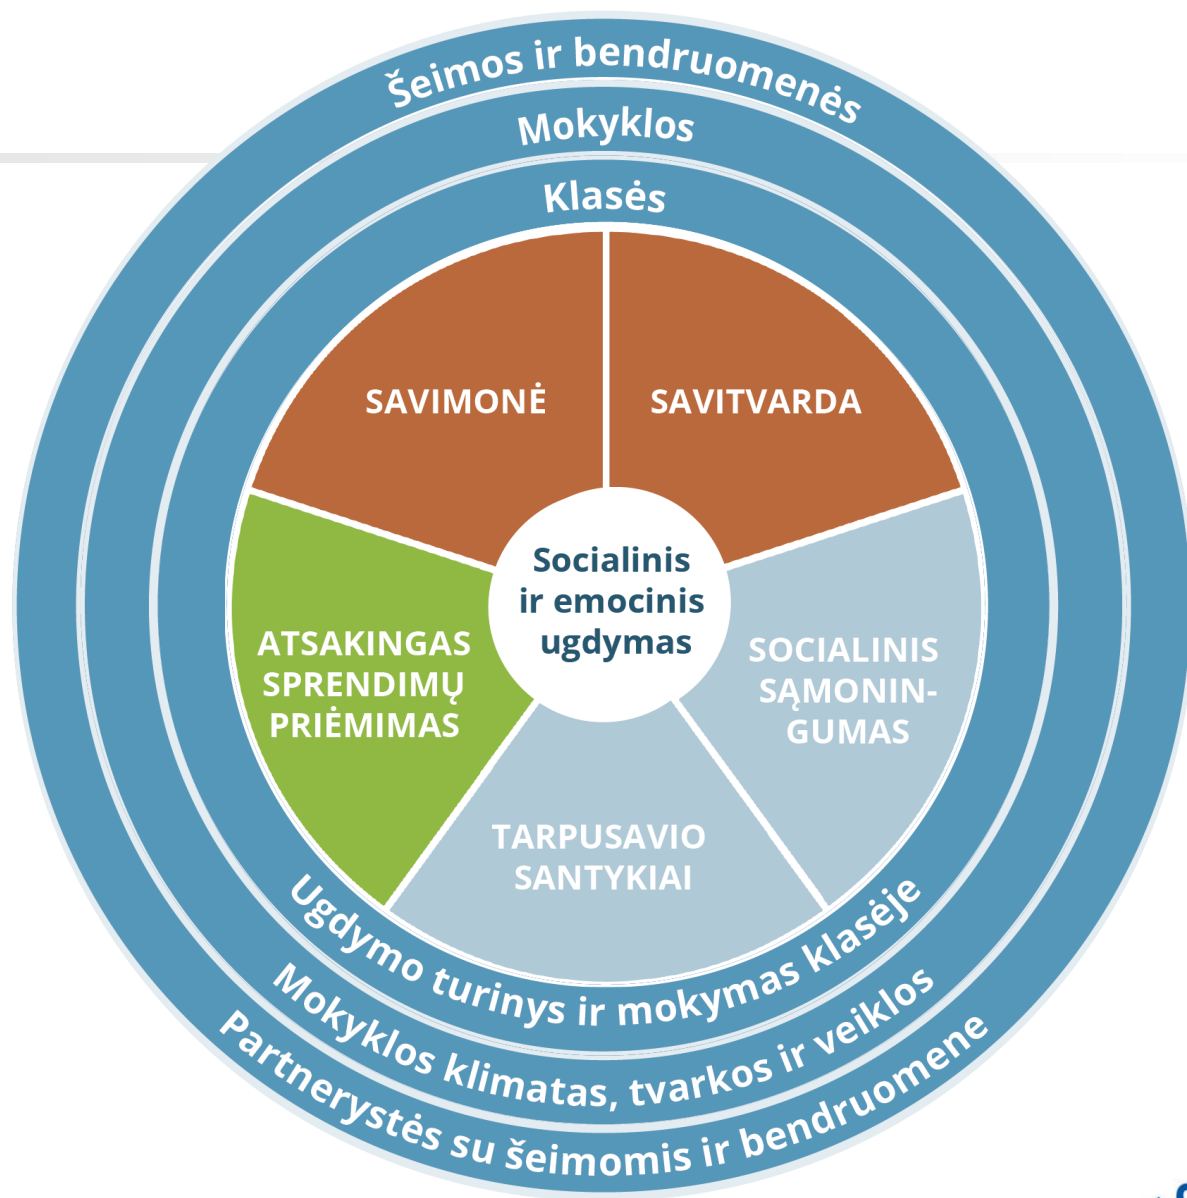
Šeimos ir bendruomenės

Mokyklos

Klasės

SAVIMONĖ

SAVITVARDA

Socialinis ir emocinis ugdymas

ATSAKINGAS SPRENDIMŲ PRIĖMIMAS

SOCIALINIS SĄMONINGUMAS

TARPUSAVIO SANTYKIAI

Ugdymo turinys ir mokymas klasėje

Mokyklos klimatas, tvarkos ir veiklos

Partnerystės su šeimomis ir bendruomene